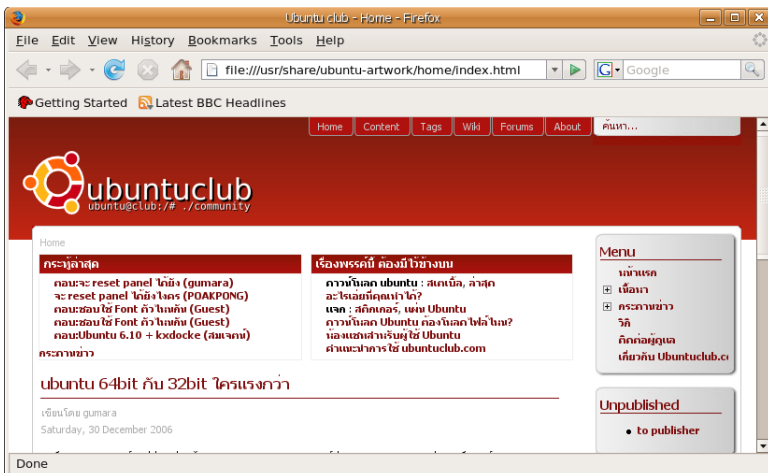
Ubuntu club - Home - Firefox

File Edit View History Bookmarks Tools Help

file:///usr/share/ubuntu-artwork/home/index.html

Google

Getting Started Latest BBC Headlines

Home Content Tags Wiki Forums About

ค้นหา...

ubuntuclub
ubuntu@club:/# ./community

Home

กระทู้ล่าสุด

คอมจะ reset panel ได้ยัง (gumara)
จะ reset panel ได้ยังไงครับ (POAKPONG)
คอมชอบใช้ Font ตัวไหนกัน (Guest)
คอมชอบใช้ Font ตัวไหนกัน (Guest)
คอมUbuntu 6.10 + kxdocke (สมเจตน์)
กระดานข่าว

เรื่องพรรค์นี้ ต้องมีไว้ข้างบน

ดาวน์โหลด ubuntu : สแกนเบิ้ล, ล่าสุด
อะไรเอ่ยที่คุณทำได้?
แจก : สติกเกอร์, แผ่น Ubuntu
ดาวน์โหลด Ubuntu ต้องโหลดไฟล์ไหน?
ห้องแชทสำหรับผู้ใช้ Ubuntu
คำแนะนำการใช้ ubuntuclub.com

Menu

หน้าแรก
เนื้อหา
กระดานข่าว
วิกิ
ติดต่อผู้ดูแล
เกี่ยวกับ Ubuntuclub.c

ubuntu 64bit กับ 32bit ใครแรงกว่า

เขียนโดย gumara
Saturday, 30 December 2006

Unpublished

to publisher

Done